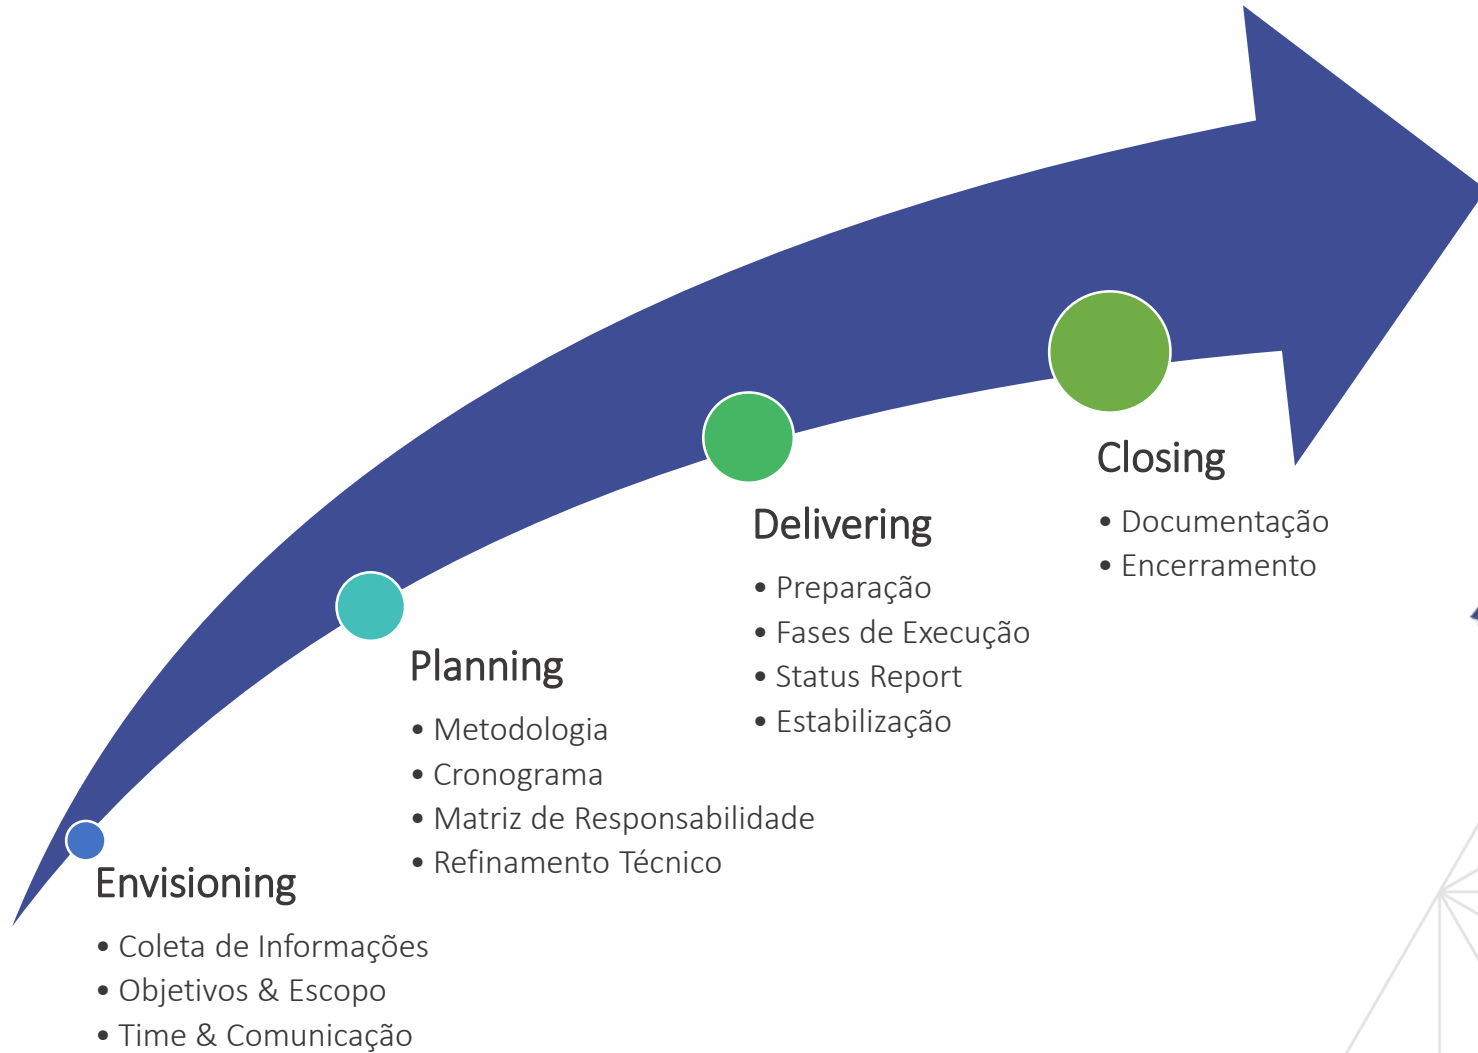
Envisioning
• Coleta de Informações
• Objetivos & Escopo
• Time & Comunicação

Planning
• Metodologia
• Cronograma
• Matriz de Responsabilidade
• Refinamento Técnico

Delivering
• Preparação
• Fases de Execução
• Status Report
• Estabilização

Closing
• Documentação
• Encerramento